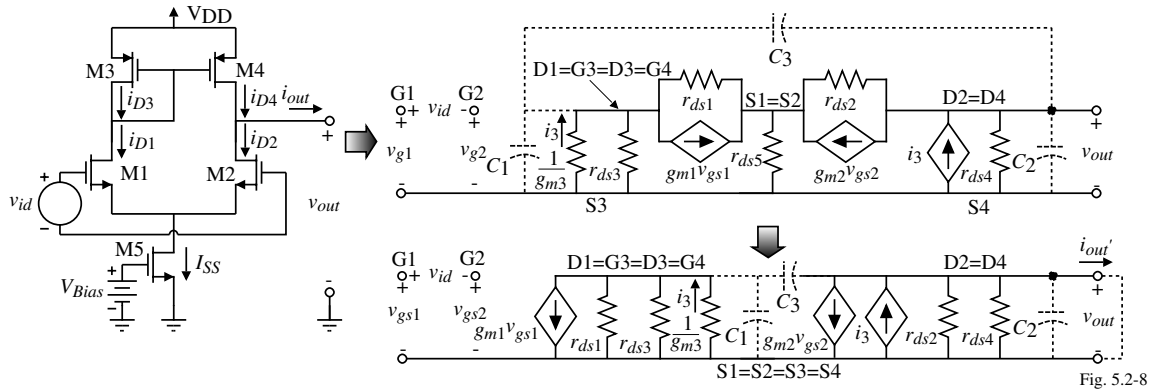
VDD

M3

M4

$i_{D3}$

$i_{D4}$

$i_{out}$

$i_{D1}$

$i_{D2}$

+

M1

M2

+

$v_{id}$

$v_{out}$

−

M5

$I_{SS}$

$V_{Bias}$

+

−

$C_3$

D1=G3=D3=G4

G1

G2

$r_{ds1}$

S1=S2

$r_{ds2}$

D2=D4

+ $v_{id}$ −

+

+

$v_{g1}$

$v_{g2}$

$i_3$

$\frac{1}{g_{m3}}$

$C_1$

$r_{ds3}$

$g_{m1}v_{gs1}$

$r_{ds5}$

$g_{m2}v_{gs2}$

$i_3$

$r_{ds4}$

$C_2$

$v_{out}$

−

−

S3

S4

G1

G2

D1=G3=D3=G4

D2=D4

$i_{out}'$

+ $v_{id}$ −

+

$v_{gs1}$

$v_{gs2}$

$g_{m1}v_{gs1}$

$r_{ds1}$

$r_{ds3}$

$i_3$

$\frac{1}{g_{m3}}$

$C_1$

$C_3$

$g_{m2}v_{gs2}$

$i_3$

$r_{ds2}$

$r_{ds4}$

$C_2$

+

$v_{out}$

−

S1=S2=S3=S4

Fig. 5.2-8